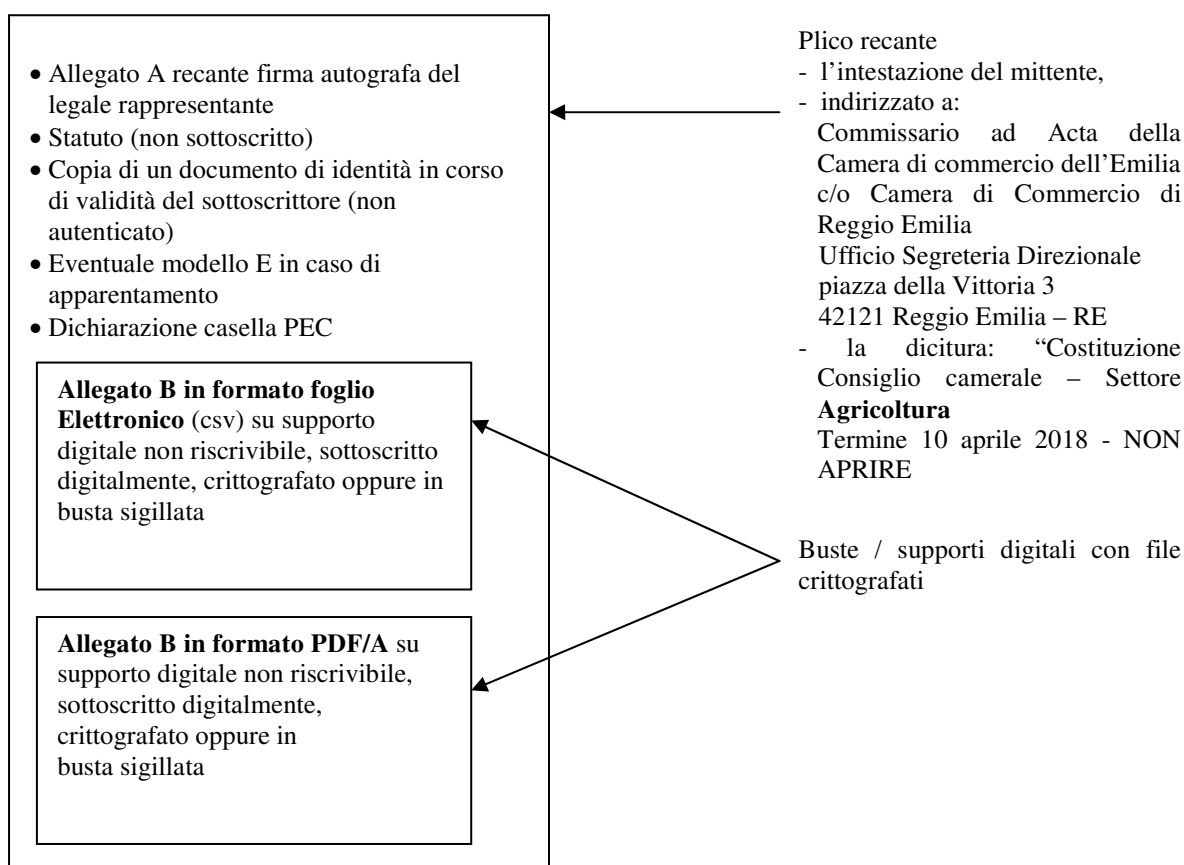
- Allegato A recante firma autografa del legale rappresentante
- Statuto (non sottoscritto)
- Copia di un documento di identità in corso di validità del sottoscrittore (non autenticato)
- Eventuale modello E in caso di apparentamento
- Dichiarazione casella PEC

**Allegato B in formato foglio Elettronico** (csv) su supporto digitale non riscrivibile, sottoscritto digitalmente, crittografato oppure in busta sigillata

**Allegato B in formato PDF/A** su supporto digitale non riscrivibile, sottoscritto digitalmente, crittografato oppure in busta sigillata

Plico recante
- l'intestazione del mittente,
- indirizzato a:
Commissario ad Acta della Camera di commercio dell'Emilia c/o Camera di Commercio di Reggio Emilia
Ufficio Segreteria Direzionale
piazza della Vittoria 3
42121 Reggio Emilia – RE
- la dicitura: "Costituzione Consiglio camerale – Settore **Agricoltura**
Termine 10 aprile 2018 - NON APRIRE

Buste / supporti digitali con file crittografati